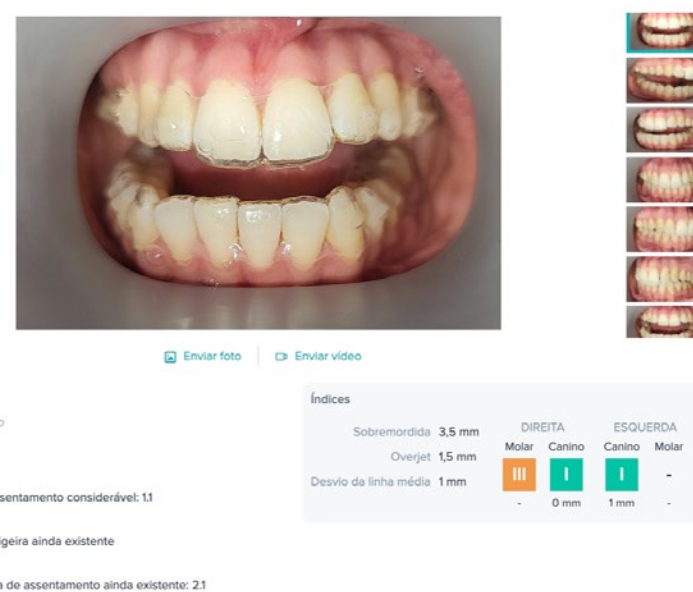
Enviar foto   Enviar vídeo

Índices

Sobremordida 3,5 mm
Overjet 1,5 mm
Desvio da linha média 1 mm

| DIREITA | | ESQUERDA | |
|---|---|---|---|
| Molar | Canino | Canino | Molar |
| III | I | I | - |
| - | 0 mm | 1 mm | - |

sentamento considerável: 1.1

igeira ainda existente

a de assentamento ainda existente: 2.1